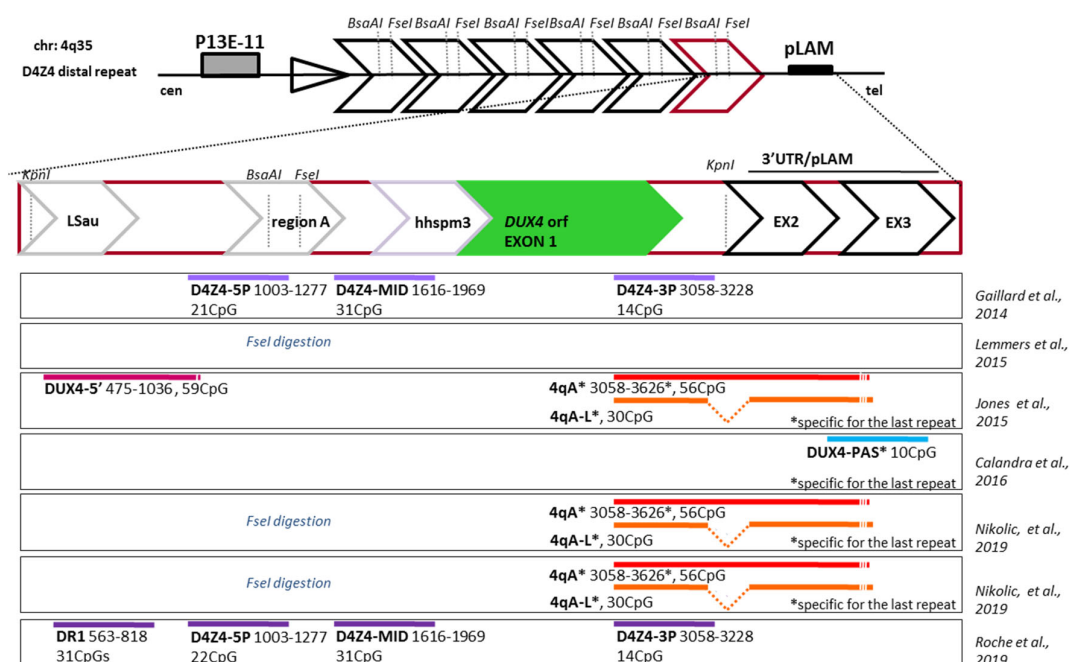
chr: 4q35
D4Z4 distal repeat

P13E-11

BsaAI FseI BsaAI FseI BsaAI FseI BsaAI FseI BsaAI FseI BsaAI FseI

pLAM

cen

tel

KpnI

BsaAI FseI

KpnI

3'UTR/pLAM

LSau

region A

hhspm3

DUX4 orf
EXON 1

EX2

EX3

D4Z4-5P 1003-1277
21CpG

D4Z4-MID 1616-1969
31CpG

D4Z4-3P 3058-3228
14CpG

Gaillard et al., 2014

FseI digestion

Lemmers et al., 2015

DUX4-5' 475-1036, 59CpG

4qA* 3058-3626*, 56CpG

4qA-L*, 30CpG

*specific for the last repeat

Jones et al., 2015

DUX4-PAS* 10CpG

*specific for the last repeat

Calandra et al., 2016

FseI digestion

4qA* 3058-3626*, 56CpG

4qA-L*, 30CpG

*specific for the last repeat

Nikolic, et al., 2019

FseI digestion

4qA* 3058-3626*, 56CpG

4qA-L*, 30CpG

*specific for the last repeat

Nikolic, et al., 2019

DR1 563-818
31CpGs

D4Z4-5P 1003-1277
22CpG

D4Z4-MID 1616-1969
31CpG

D4Z4-3P 3058-3228
14CpG

Roche et al., 2019